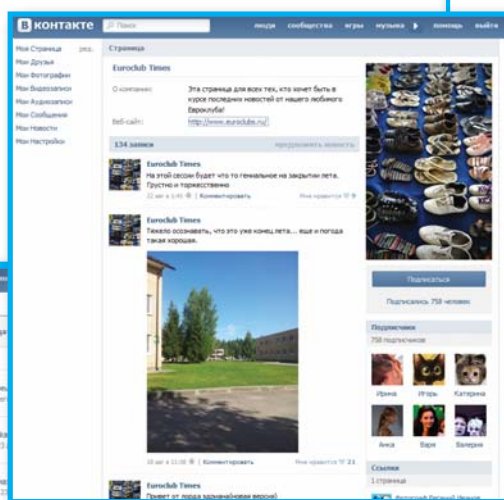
В контакте

Поиск

люди сообщества игры музыка помощь выйти

Моя Страница ред.
Мои Друзья
Мои Фотографии
Мои Видеозаписи
Мои Аудиозаписи
Мои Сообщения
Мои Новости
Мои Настройки

Страница

Euroclub Times

О компании: Эта страница для всех тех, кто хочет быть в курсе последних новостей от нашего любимого Еврохруба!

Веб-сайт: http://www.euroclubs.ru/

134 записи

предложить новость

Euroclub Times
На этой сессии будет что то гениальное на закрытии лета. Грустно и торжественно

22 авг в 1:45 | Комментировать

Мне нравится 9

Euroclub Times
Тяжело осознавать, что это уже конец лета... еще и погода такая хорошая.

18 авг в 11:08 | Комментировать

Мне нравится 21

Euroclub Times
Привет от порда здания(новая версия)

Подписаться

Подписались 758 человек

Подписчики
758 подписчиков

Ирина Игорь Катерина
Анка Варя Валерия

Ссылки
1 страница

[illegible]